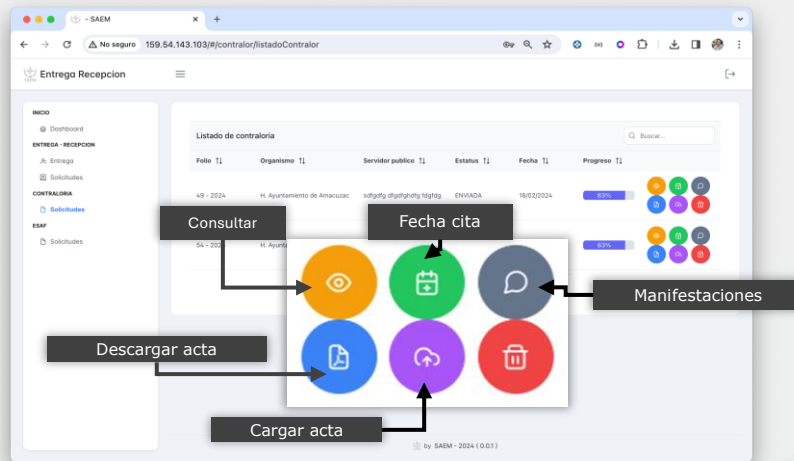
- SAEM

No seguro 159.54.143.103/#/contralor/listadoContralor

Entrega Recepcion

INICIO
Dashboard
ENTREGA - RECEPCION
Entrega
Solicitudes
CONTRALORIA
Solicitudes
ESAF
Solicitudes

Listado de contraloria

Buscar...

| Folio | Organismo | Servidor publico | Estatus | Fecha | Progreso |
|---|---|---|---|---|---|
| 49 - 2024 | H. Ayuntamiento de Amacuzac | sdfgdfg dfgdfghdfg fdgfdg | ENVIADA | 18/02/2024 | 83% |
| 54 - 2024 | H. Ayunta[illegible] | | | | 83% |

Consultar

Fecha cita

Manifestaciones

Descargar acta

Cargar acta

by SAEM - 2024 ( 0.0.1 )